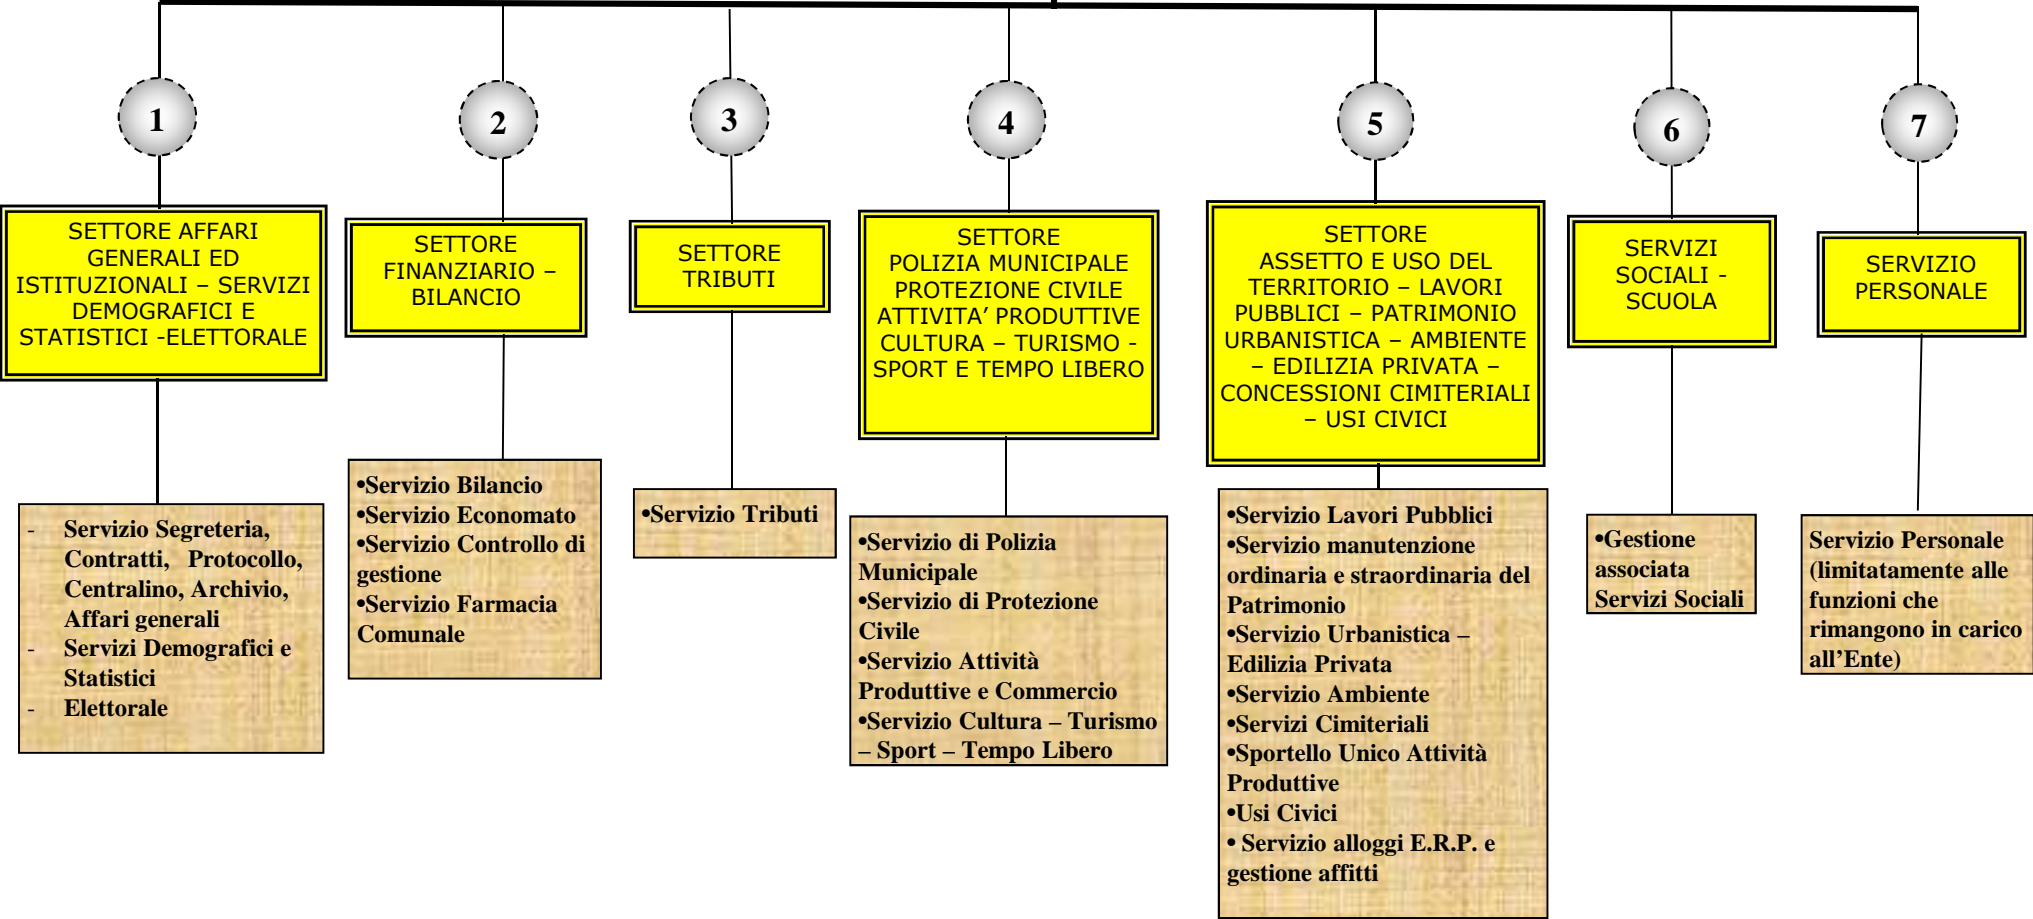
1

SETTORE AFFARI GENERALI ED ISTITUZIONALI – SERVIZI DEMOGRAFICI E STATISTICI -ELETTORALE

- Servizio Segreteria, Contratti, Protocollo, Centralino, Archivio, Affari generali
- Servizi Demografici e Statistici
- Elettorale

2

SETTORE FINANZIARIO – BILANCIO

•Servizio Bilancio
•Servizio Economato
•Servizio Controllo di gestione
•Servizio Farmacia Comunale

3

SETTORE TRIBUTI

•Servizio Tributi

4

SETTORE POLIZIA MUNICIPALE PROTEZIONE CIVILE ATTIVITA' PRODUTTIVE CULTURA – TURISMO - SPORT E TEMPO LIBERO

•Servizio di Polizia Municipale
•Servizio di Protezione Civile
•Servizio Attività Produttive e Commercio
•Servizio Cultura – Turismo – Sport – Tempo Libero

5

SETTORE ASSETTO E USO DEL TERRITORIO – LAVORI PUBBLICI – PATRIMONIO URBANISTICA – AMBIENTE – EDILIZIA PRIVATA – CONCESSIONI CIMITERIALI – USI CIVICI

•Servizio Lavori Pubblici
•Servizio manutenzione ordinaria e straordinaria del Patrimonio
•Servizio Urbanistica – Edilizia Privata
•Servizio Ambiente
•Servizi Cimiteriali
•Sportello Unico Attività Produttive
•Usi Civici
• Servizio alloggi E.R.P. e gestione affitti

6

SERVIZI SOCIALI - SCUOLA

•Gestione associata Servizi Sociali

7

SERVIZIO PERSONALE

Servizio Personale (limitatamente alle funzioni che rimangono in carico all'Ente)